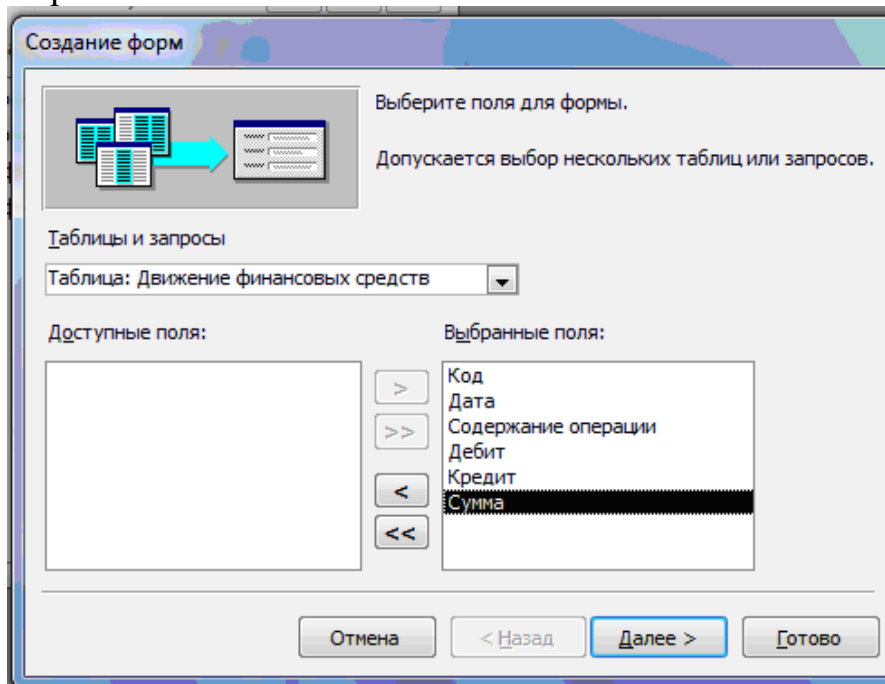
Создание форм

Выберите поля для формы.

Допускается выбор нескольких таблиц или запросов.

Таблицы и запросы

Таблица: Движение финансовых средств

Доступные поля:

Выбранные поля:

Код
Дата
Содержание операции
Дебит
Кредит
Сумма

>
>>
<
<<

Отмена
< Назад
Далее >
Готово